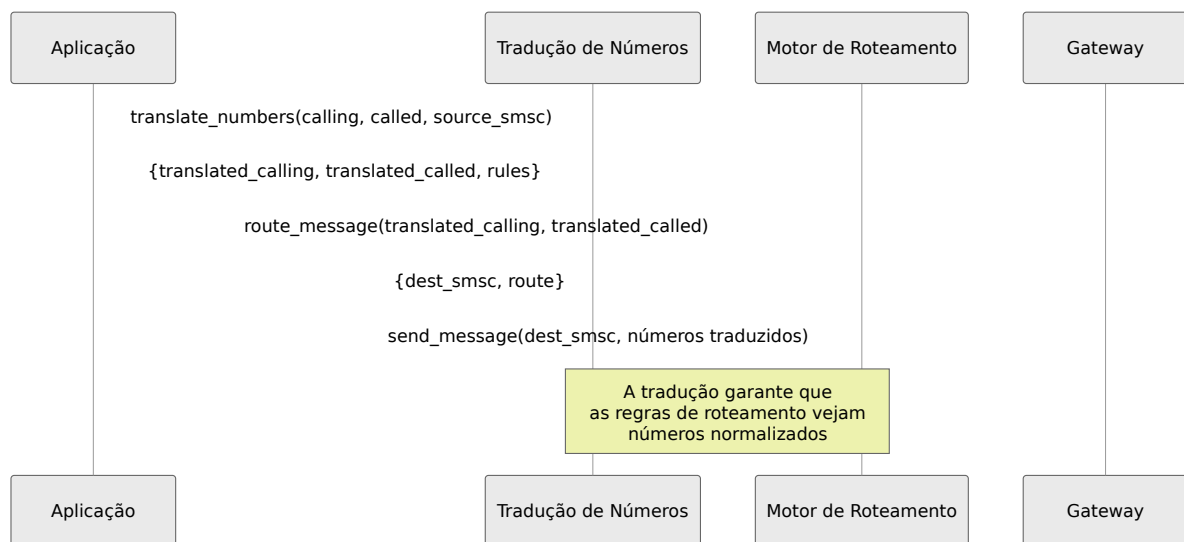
Aplicação

Tradução de Números

Motor de Roteamento

Gateway

translate_numbers(calling, called, source_smsc)

{translated_calling, translated_called, rules}

route_message(translated_calling, translated_called)

{dest_smsc, route}

send_message(dest_smsc, números traduzidos)

A tradução garante que as regras de roteamento vejam números normalizados

Aplicação

Tradução de Números

Motor de Roteamento

Gateway